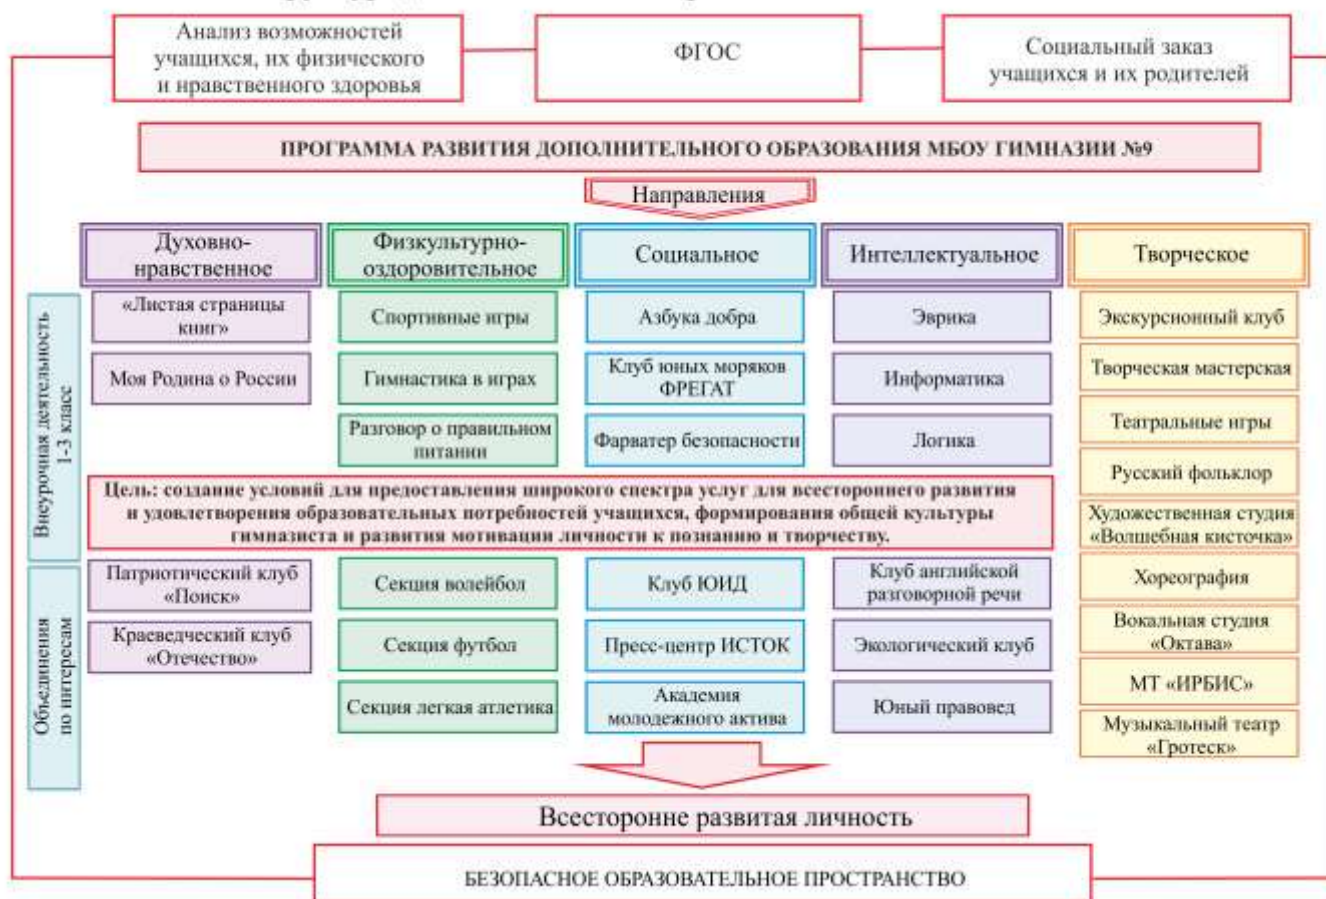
Анализ возможностей учащихся, их физического и нравственного здоровья

ФГОС

Социальный заказ учащихся и их родителей

ПРОГРАММА РАЗВИТИЯ ДОПОЛНИТЕЛЬНОГО ОБРАЗОВАНИЯ МБОУ ГИМНАЗИИ №9

Направления

Внеурочная деятельность 1-3 класс

| Духовно-нравственное | Физкультурно-оздоровительное | Социальное | Интеллектуальное |
|---|---|---|---|
| «Листая страницы книг» | Спортивные игры | Азбука добра | Эврика |
| Моя Родина о России | Гимнастика в играх | Клуб юных моряков ФРЕГАТ | Информатика |
| | Разговор о правильном питании | Фарватер безопасности | Логика |

Цель: создание условий для предоставления широкого спектра услуг для всестороннего развития и удовлетворения образовательных потребностей учащихся, формирования общей культуры гимназиста и развития мотивации личности к познанию и творчеству.

Объединения по интересам

| Духовно-нравственное | Физкультурно-оздоровительное | Социальное | Интеллектуальное |
|---|---|---|---|
| Патриотический клуб «Поиск» | Секция волейбол | Клуб ЮИД | Клуб английской разговорной речи |
| Краеведческий клуб «Отечество» | Секция футбол | Пресс-центр ИСТОК | Экологический клуб |
| | Секция легкая атлетика | Академия молодежного актива | Юный правовед |

Творческое

Экскурсионный клуб
Творческая мастерская
Театральные игры
Русский фольклор
Художественная студия «Волшебная кисточка»
Хореография
Вокальная студия «Октава»
МТ «ИРБИС»
Музыкальный театр «Гротеск»

Всесторонне развитая личность

БЕЗОПАСНОЕ ОБРАЗОВАТЕЛЬНОЕ ПРОСТРАНСТВО